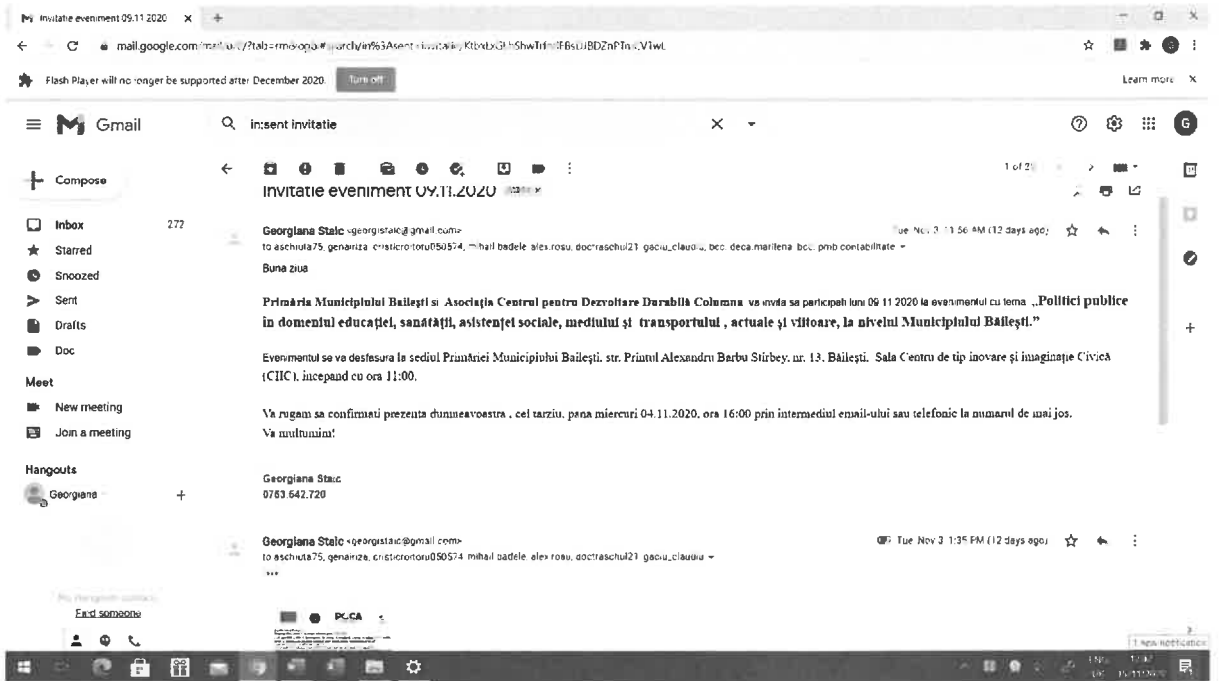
Invitatie eveniment 09.11.2020 ×

mail.google.com/mail/u/0/?tab=rm&ogbl#search/in%3Asent+invitatie/KtbxLxGLhShwTrfnFBsDJBDZnPTnxV1wL

Flash Player will no longer be supported after December 2020. Turn off

Learn more ×

Gmail

in:sent invitatie

1 of 2

Compose

Inbox 272

Starred

Snoozed

Sent

Drafts

Doc

Meet

New meeting

Join a meeting

Hangouts

Georgiana

Find someone

Invitatie eveniment 09.11.2020

Georgiana Staic <georgistaic@gmail.com>
to aschiuta75, genairiza, cristicrotoru050574, mihail badele, alex.rosu, doctraschul21, gaciu_claudiu, bcc: deca.marilena, bcc: pmb contabilitate

Tue, Nov 3, 11:56 AM (12 days ago)

Buna ziua

Primăria Municipiului Bailești si Asociația Centrul pentru Dezvoltare Durabilă Columna va invita sa participati luni 09.11.2020 la evenimentul cu tema „Politici publice in domeniul educației, sanătății, asistenței sociale, mediului și transportului , actuale și viitoare, la nivelul Municipiului Băilești."

Evenimentul se va desfasura la sediul Primăriei Municipiului Bailești, str. Printul Alexandru Barbu Stirbey, nr. 13, Băilești. Sala Centru de tip inovare și imaginație Civică (CIIC), incepand cu ora 11:00.

Va rugam sa confirmati prezenta dumneavoastra , cel tarziu, pana miercuri 04.11.2020, ora 16:00 prin intermediul email-ului sau telefonic la numarul de mai jos.
Va multumim!

Georgiana Staic
0763.642.720

Georgiana Staic <georgistaic@gmail.com>
to aschiuta75, genairiza, cristicrotoru050574, mihail badele, alex.rosu, doctraschul21, gaciu_claudiu

Tue, Nov 3, 1:35 PM (12 days ago)

PCCA

1 new notification